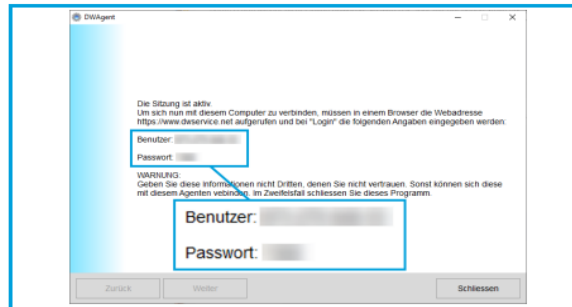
DWAgent

Die Sitzung ist aktiv.
Um sich nun mit diesem Computer zu verbinden, müssen in einem Browser die Webadresse https://www.dwservice.net aufgerufen und bei "Login" die folgenden Angaben eingegeben werden:

Benutzer: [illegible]

Passwort: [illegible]

WARNUNG:
Geben Sie diese Informationen nicht Dritten, denen Sie nicht vertrauen. Sonst können sich diese mit diesem Agenten verbinden. Im Zweifelsfall schliessen Sie dieses Programm.

Benutzer: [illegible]

Passwort: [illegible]

Zurück Weiter Schliessen